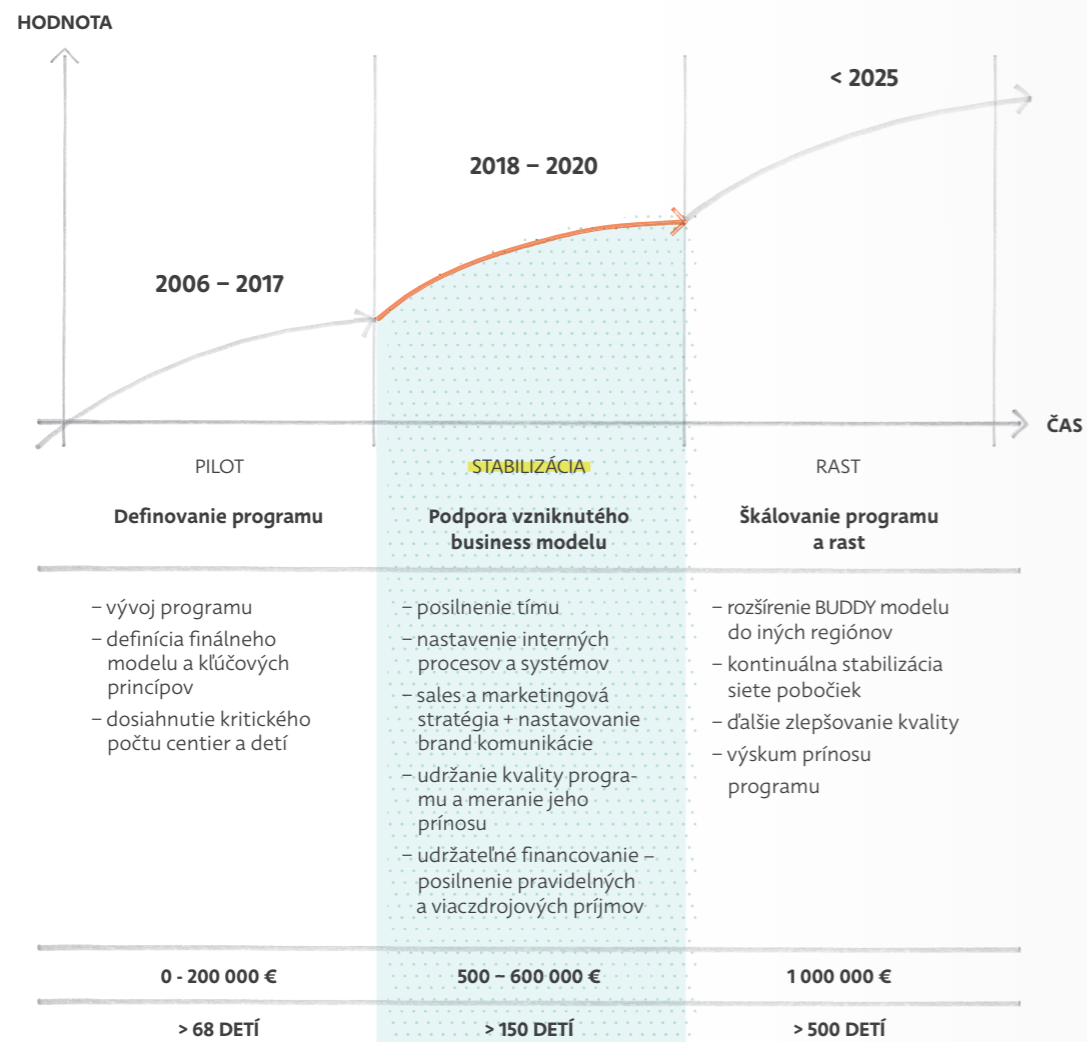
HODNOTA

< 2025

2018 – 2020

2006 – 2017

ČAS

PILOT

STABILIZÁCIA

RAST

Definovanie programu

Podpora vzniknutého business modelu

Škálovanie programu a rast

– vývoj programu
– definícia finálneho modelu a kľúčových princípov
– dosiahnutie kritického počtu centier a detí

– posilnenie tímu
– nastavenie interných procesov a systémov
– sales a marketingová stratégia + nastavovanie brand komunikácie
– udržanie kvality programu a meranie jeho prínosu
– udržateľné financovanie – posilnenie pravidelných a viaczdrojových príjmov

– rozšírenie BUDDY modelu do iných regiónov
– kontinuálna stabilizácia siete pobočiek
– ďalšie zlepšovanie kvality
– výskum prínosu programu

0 - 200 000 €

500 – 600 000 €

1 000 000 €

> 68 DETÍ

> 150 DETÍ

> 500 DETÍ